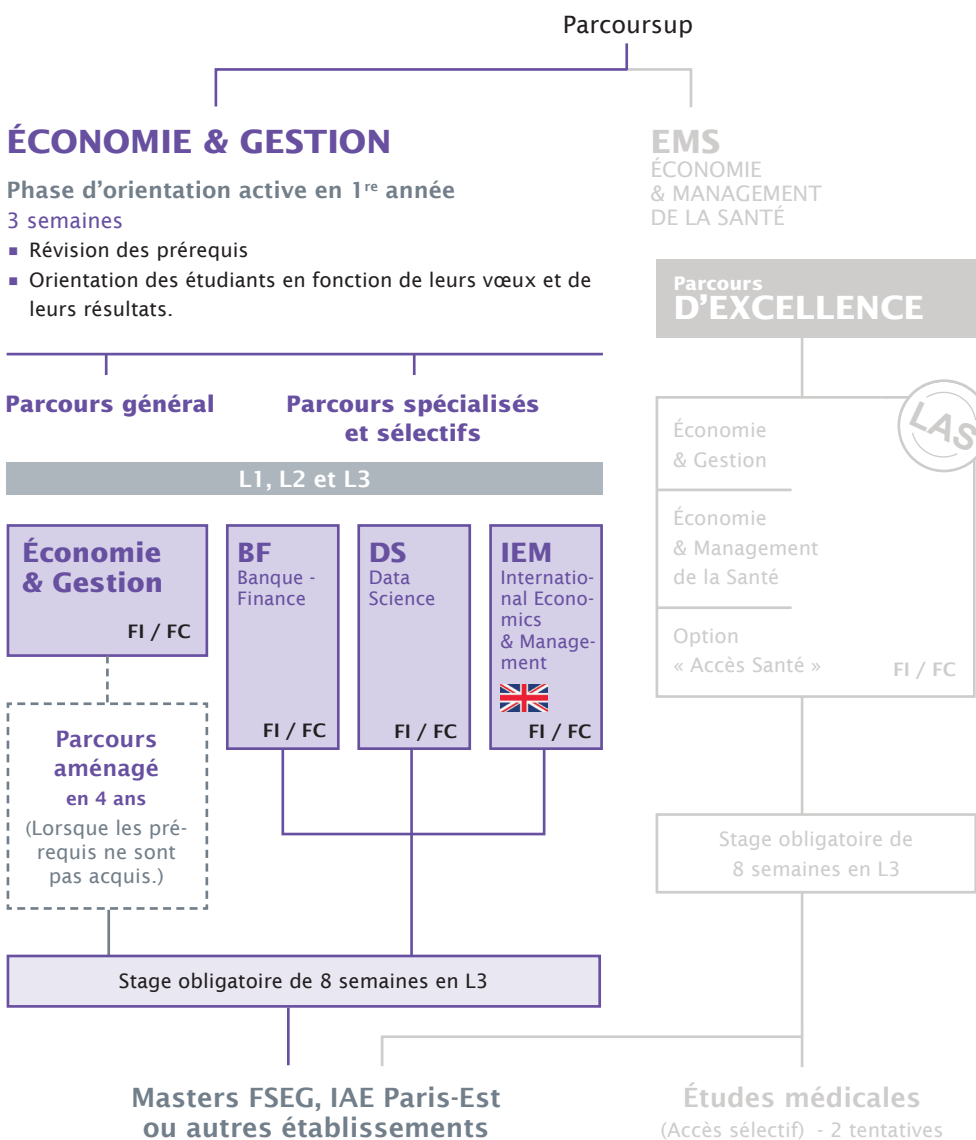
Parcoursup

ÉCONOMIE & GESTION

Phase d'orientation active en 1$^{re}$ année
3 semaines
▪ Révision des prérequis
▪ Orientation des étudiants en fonction de leurs vœux et de leurs résultats.

EMS
ÉCONOMIE
& MANAGEMENT
DE LA SANTÉ

Parcours
D'EXCELLENCE

Parcours général

Parcours spécialisés et sélectifs

L1, L2 et L3

Économie & Gestion
FI / FC

BF
Banque - Finance
FI / FC

DS
Data Science
FI / FC

IEM
International Economics & Management
FI / FC

Parcours aménagé
en 4 ans
(Lorsque les prérequis ne sont pas acquis.)

LAS

Économie
& Gestion

Économie
& Management
de la Santé

Option
« Accès Santé »
FI / FC

Stage obligatoire de 8 semaines en L3

Stage obligatoire de 8 semaines en L3

Masters FSEG, IAE Paris-Est
ou autres établissements

Études médicales
(Accès sélectif) - 2 tentatives